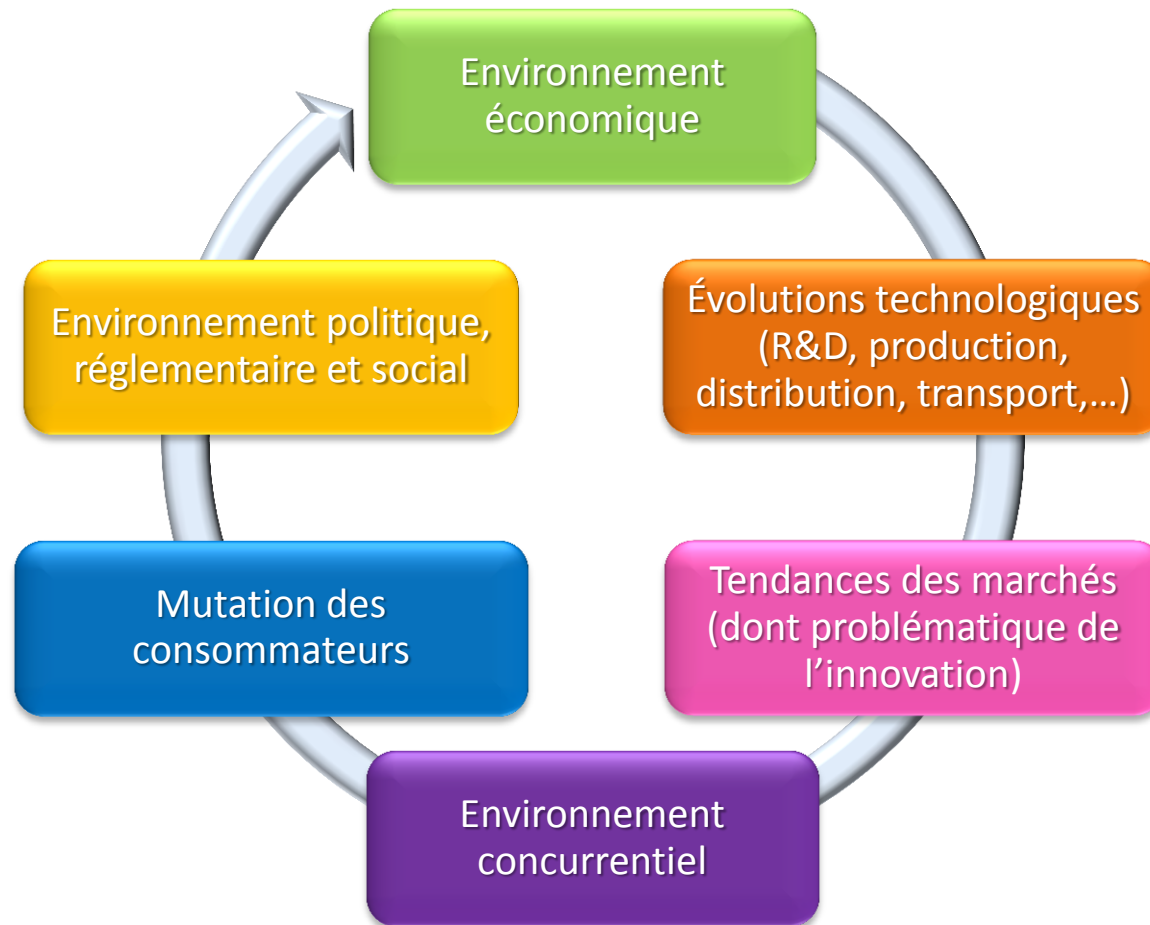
Environnement économique

Évolutions technologiques (R&D, production, distribution, transport,…)

Tendances des marchés (dont problématique de l’innovation)

Environnement concurrentiel

Mutation des consommateurs

Environnement politique, réglementaire et social